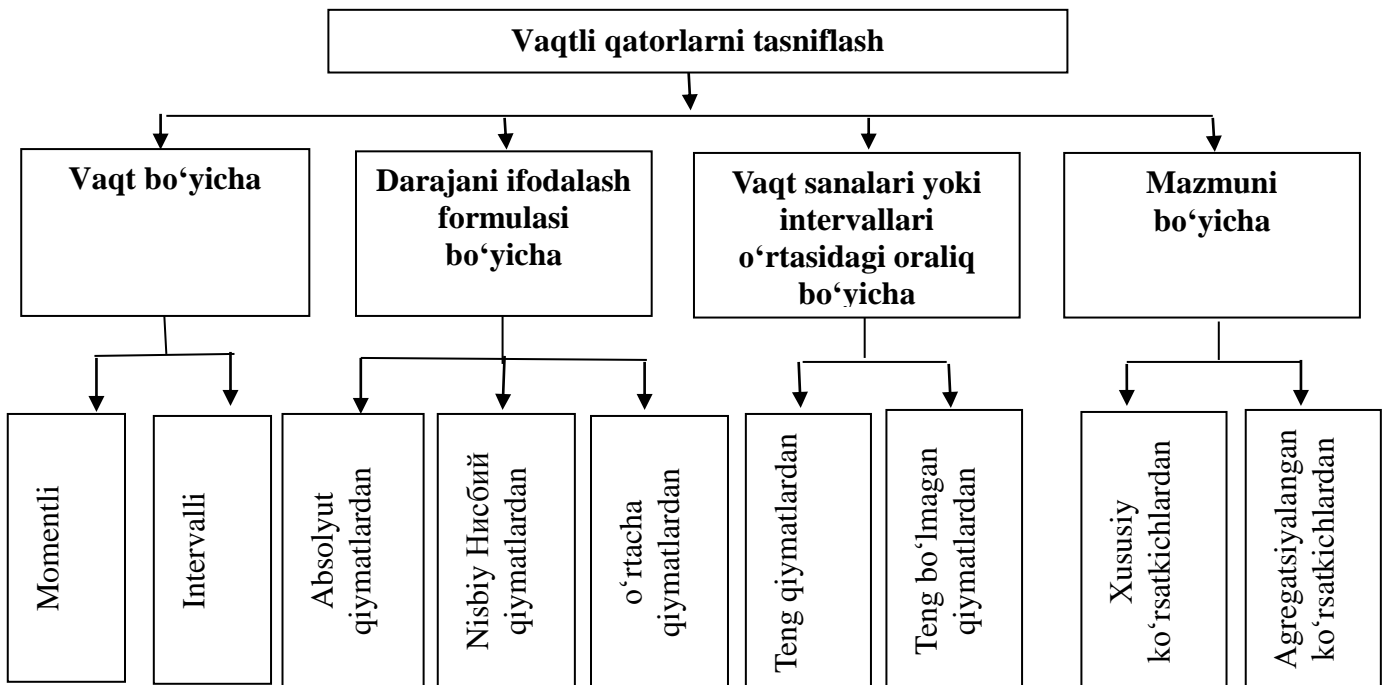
Vaqtli qatorlarni tasniflash

Vaqt bo‘yicha

Darajani ifodalash formulasi bo‘yicha

Vaqt sanalari yoki intervallari o‘rtasidagi oraliq bo‘yicha

Mazmuni bo‘yicha

Momentli

Intervalli

Absolyut qiymatlardan

Nisbiy Нисбий qiymatlardan

o‘rtacha qiymatlardan

Teng qiymatlardan

Teng bo‘lmagan qiymatlardan

Xususiy ko‘rsatkichlardan

Agregatsiyalangan ko‘rsatkichlardan